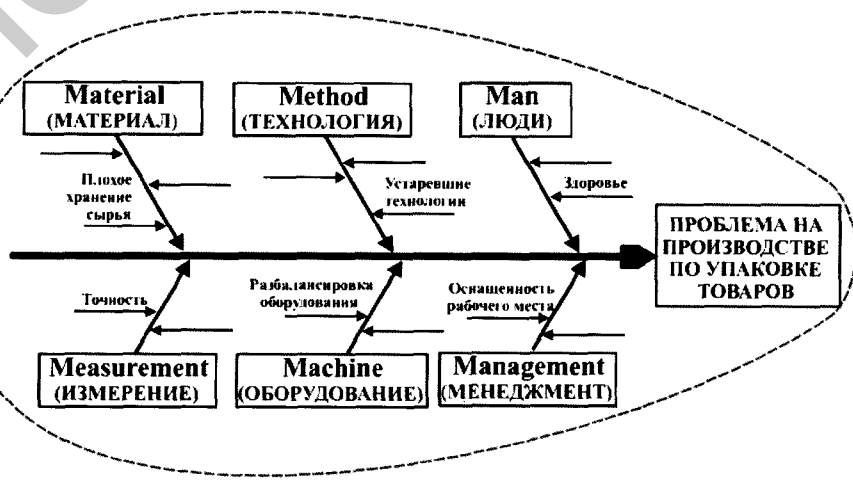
Material
(МАТЕРИАЛ)

Method
(ТЕХНОЛОГИЯ)

Man
(ЛЮДИ)

Плохое хранение сырья

Устаревшие технологии

Здоровье

ПРОБЛЕМА НА ПРОИЗВОДСТВЕ ПО УПАКОВКЕ ТОВАРОВ

Точность

Разбалансировка оборудования

Оснащенность рабочего места

Measurement
(ИЗМЕРЕНИЕ)

Machine
(ОБОРУДОВАНИЕ)

Management
(МЕНЕДЖМЕНТ)